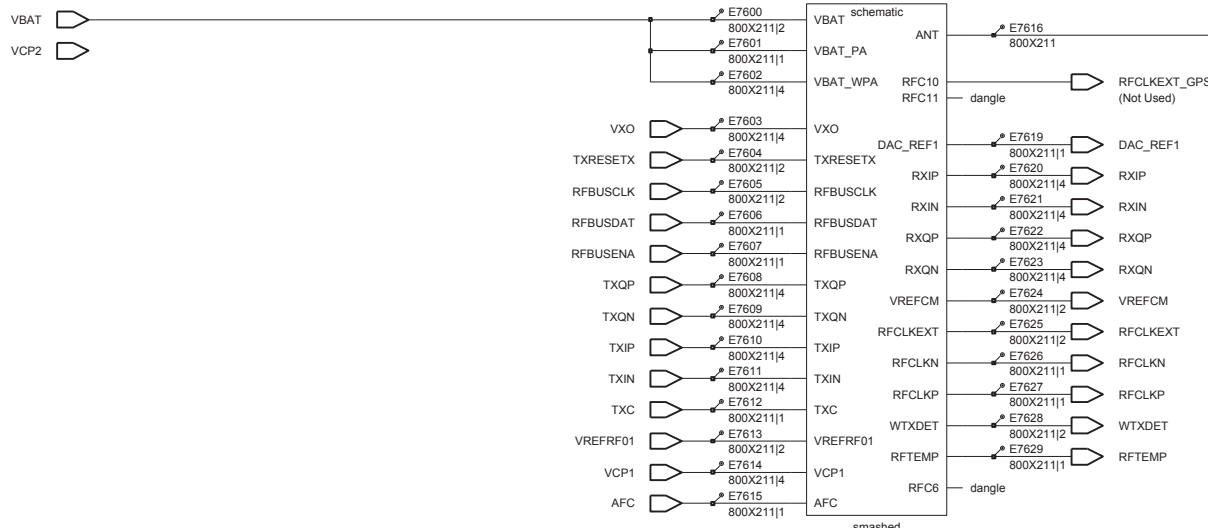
VBAT
VCP2

E7600
800X211|2
E7601
800X211|1
E7602
800X211|4

VBAT schematic
VBAT_PA
VBAT_WPA

ANT
RFC10
RFC11 dangle

E7616
800X211

RFCLKEXT_GPS
(Not Used)

VXO
E7603
800X211|4
VXO

TXRESETX
E7604
800X211|2
TXRESETX

RFBUSCLK
E7605
800X211|2
RFBUSCLK

RFBUSDAT
E7606
800X211|1
RFBUSDAT

RFBUSENA
E7607
800X211|1
RFBUSENA

TXQP
E7608
800X211|4
TXQP

TXQN
E7609
800X211|4
TXQN

TXIP
E7610
800X211|4
TXIP

TXIN
E7611
800X211|4
TXIN

TXC
E7612
800X211|1
TXC

VREFRF01
E7613
800X211|2
VREFRF01

VCP1
E7614
800X211|4
VCP1

AFC
E7615
800X211|1
AFC

DAC_REF1
E7619
800X211|1
DAC_REF1

RXIP
E7620
800X211|4
RXIP

RXIN
E7621
800X211|4
RXIN

RXQP
E7622
800X211|4
RXQP

RXQN
E7623
800X211|4
RXQN

VREFCM
E7624
800X211|2
VREFCM

RFCLKEXT
E7625
800X211|2
RFCLKEXT

RFCLKN
E7626
800X211|1
RFCLKN

RFCLKP
E7627
800X211|1
RFCLKP

WTXDET
E7628
800X211|2
WTXDET

RFTEMP
E7629
800X211|1
RFTEMP

RFC6 dangle

smashed